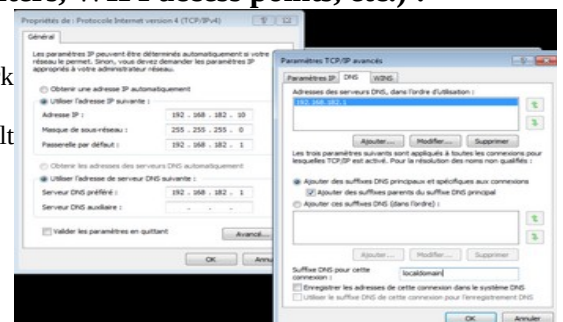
tère, ... l'accès point, etc.) :

k

lt

Propriétés de : Protocole Internet version 4 (TCP/IPv4)

Général

Les paramètres IP peuvent être déterminés automatiquement si votre réseau le permet. Sinon, vous devez demander les paramètres IP appropriés à votre administrateur réseau.

Obtenir une adresse IP automatiquement

Utiliser l'adresse IP suivante :

Adresse IP : 192 . 168 . 182 . 10

Masque de sous-réseau : 255 . 255 . 255 . 0

Passerelle par défaut : 192 . 168 . 182 . 1

Obtenir les adresses des serveurs DNS automatiquement

Utiliser l'adresse de serveur DNS suivante :

Serveur DNS préféré : 192 . 168 . 182 . 1

Serveur DNS auxiliaire : . . .

Valider les paramètres en quittant

Avancé...

OK

Annu

Paramètres TCP/IP avancés

Paramètres IP DNS WINS

Adresses des serveurs DNS, dans l'ordre d'utilisation :

192.168.182.1

Ajouter... Modifier... Supprimer

Les trois paramètres suivants sont appliqués à toutes les connexions pour lesquelles TCP/IP est activé. Pour la résolution des noms non qualifiés :

Ajouter des suffixes DNS principaux et spécifiques aux connexions

Ajouter des suffixes parents du suffixe DNS principal

Ajouter ces suffixes DNS (dans l'ordre) :

Ajouter... Modifier... Supprimer

Suffixe DNS pour cette connexion : localdomain

Enregistrer les adresses de cette connexion dans le système DNS

Utiliser le suffixe DNS de cette connexion pour l'enregistrement DNS

OK Annuler